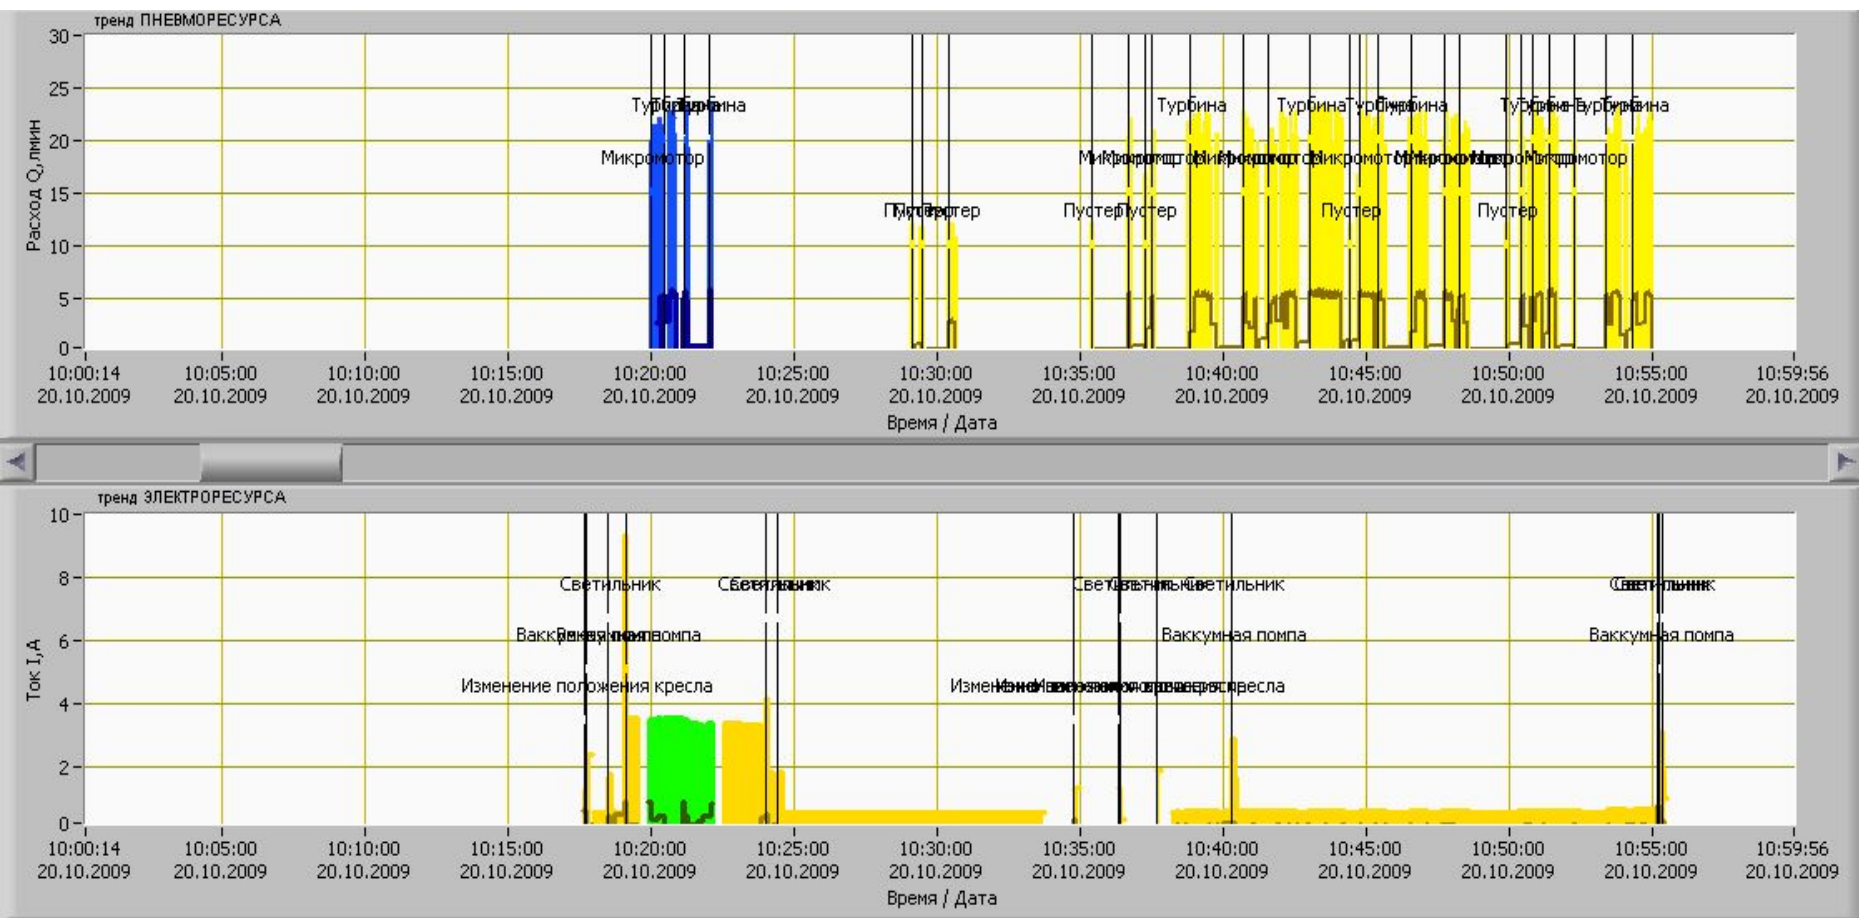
тренд ПНЕВМОРЕСУРСА

Расход Q,л/мин

30
25
20
15
10
5
0

Турбина
Микромотор
Пустер
Турбина
Микромотор
Пустер
Турбина
Турбина
Микромотор
Пустер
Турбина
Микромотор
Пустер
Турбина

10:00:14 20.10.2009
10:05:00 20.10.2009
10:10:00 20.10.2009
10:15:00 20.10.2009
10:20:00 20.10.2009
10:25:00 20.10.2009
10:30:00 20.10.2009
10:35:00 20.10.2009
10:40:00 20.10.2009
10:45:00 20.10.2009
10:50:00 20.10.2009
10:55:00 20.10.2009
10:59:56 20.10.2009

Время / Дата

тренд ЭЛЕКТРОРЕСУРСА

Ток I,A

10
8
6
4
2
0

Светильник
Ваккумная помпа
Изменение положения кресла
Светильник
Светильник
Светильник
Ваккумная помпа
Изменение положения кресла
Светильник
Ваккумная помпа

10:00:14 20.10.2009
10:05:00 20.10.2009
10:10:00 20.10.2009
10:15:00 20.10.2009
10:20:00 20.10.2009
10:25:00 20.10.2009
10:30:00 20.10.2009
10:35:00 20.10.2009
10:40:00 20.10.2009
10:45:00 20.10.2009
10:50:00 20.10.2009
10:55:00 20.10.2009
10:59:56 20.10.2009

Время / Дата